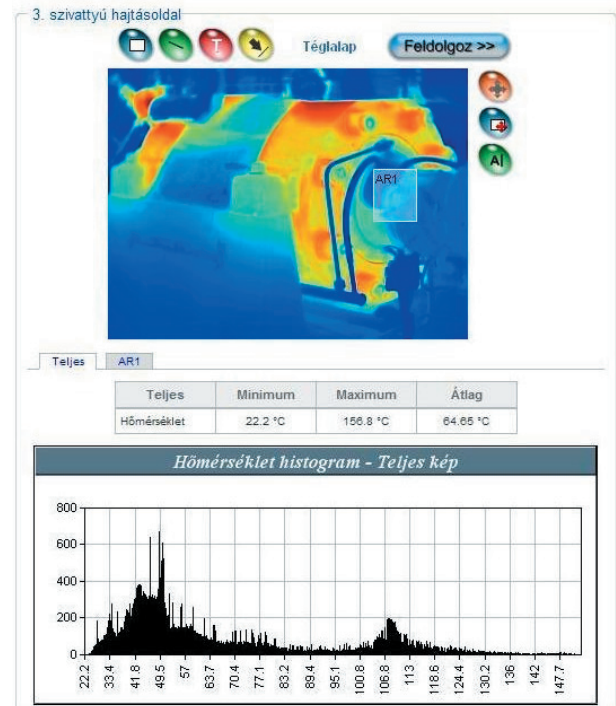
3. szivattyú hajtásoldal

Téglalap

Feldolgoz >>

AR1

A|

Teljes

AR1

| Teljes | Minimum | Maximum | Átlag |
|---|---|---|---|
| Hőmérséklet | 22.2 °C | 156.8 °C | 64.65 °C |

Hőmérséklet histogram - Teljes kép

800
600
400
200
0

22.2
33.4
41.8
49.5
57
63.7
70.4
77.1
83.2
89.4
95.1
100.8
106.8
113
118.6
124.4
130.2
136
142
147.7